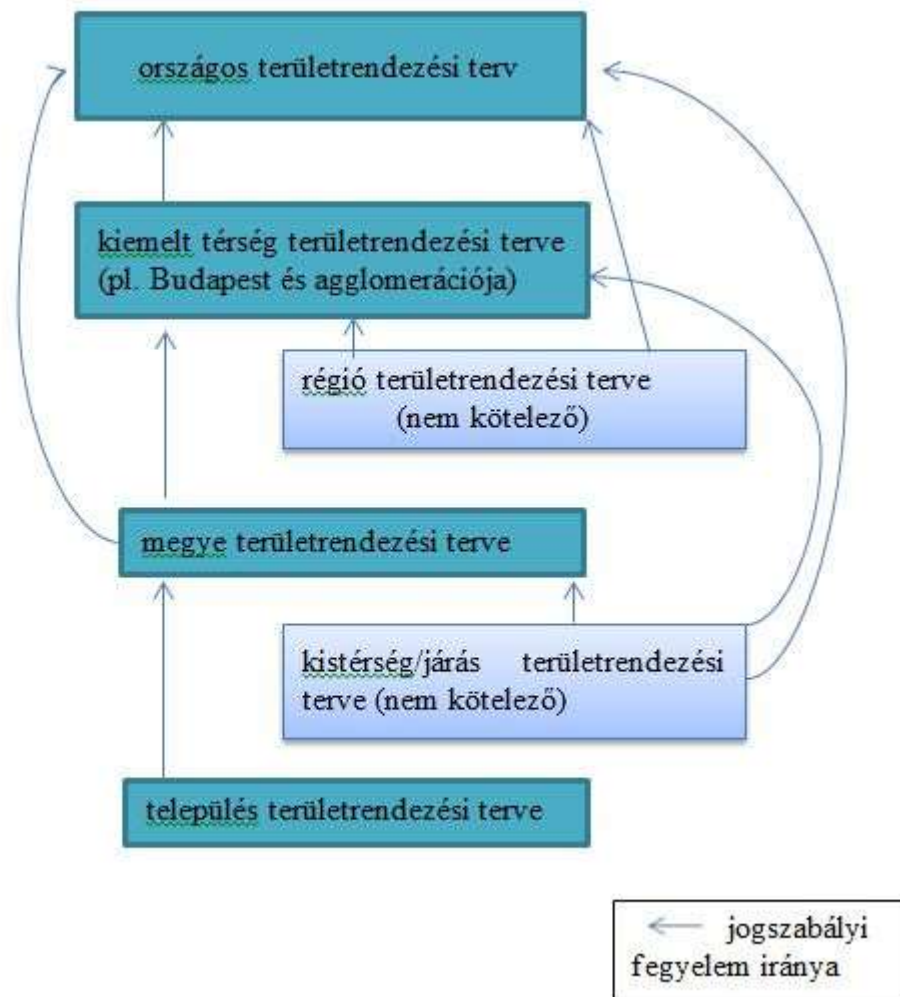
országos területrendezési terv

kiemelt térség területrendezési terve (pl. Budapest és agglomerációja)

régió területrendezési terve (nem kötelező)

megye területrendezési terve

kistérség/járás területrendezési terve (nem kötelező)

település területrendezési terve

jogszabályi fegyelem iránya